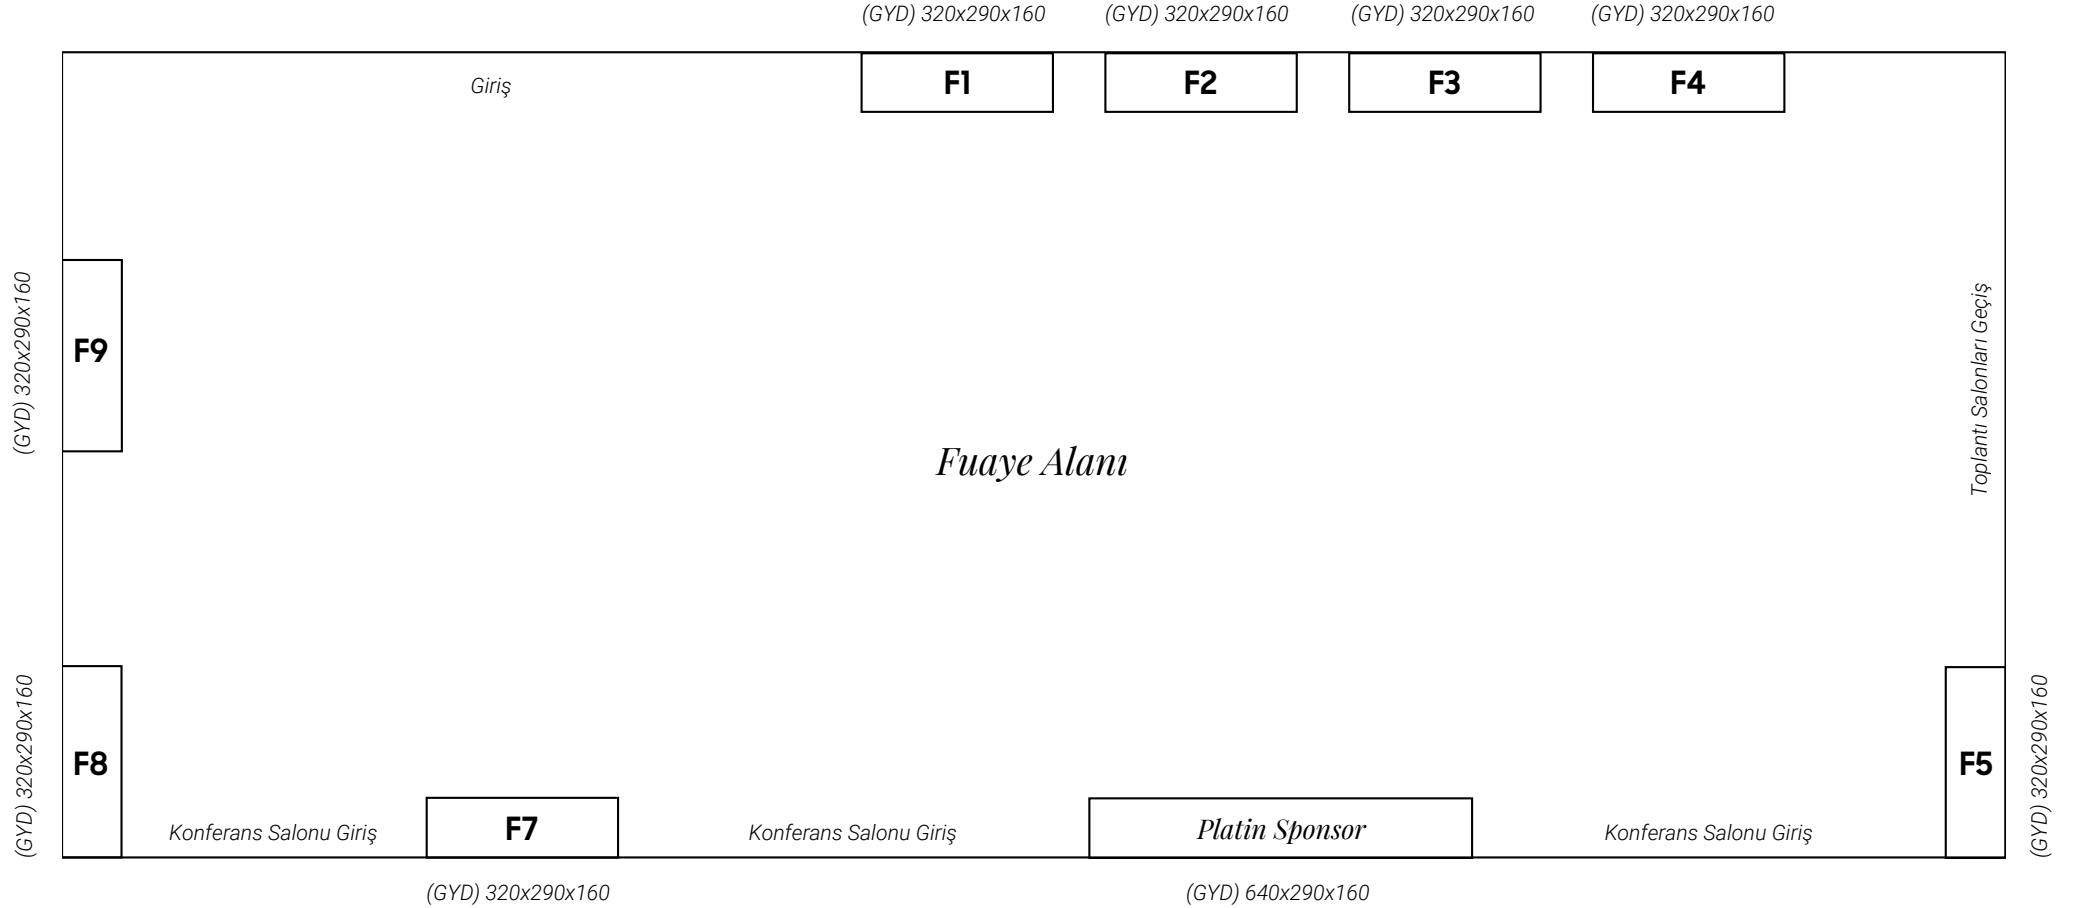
(GYD) 320x290x160 (GYD) 320x290x160 (GYD) 320x290x160 (GYD) 320x290x160

Giriş

F1

F2

F3

F4

(GYD) 320x290x160

F9

Fuaye Alanı

Toplantı Salonları Geçiş

(GYD) 320x290x160

F8

Konferans Salonu Giriş

F7

Konferans Salonu Giriş

Platin Sponsor

Konferans Salonu Giriş

F5

(GYD) 320x290x160

(GYD) 320x290x160

(GYD) 640x290x160